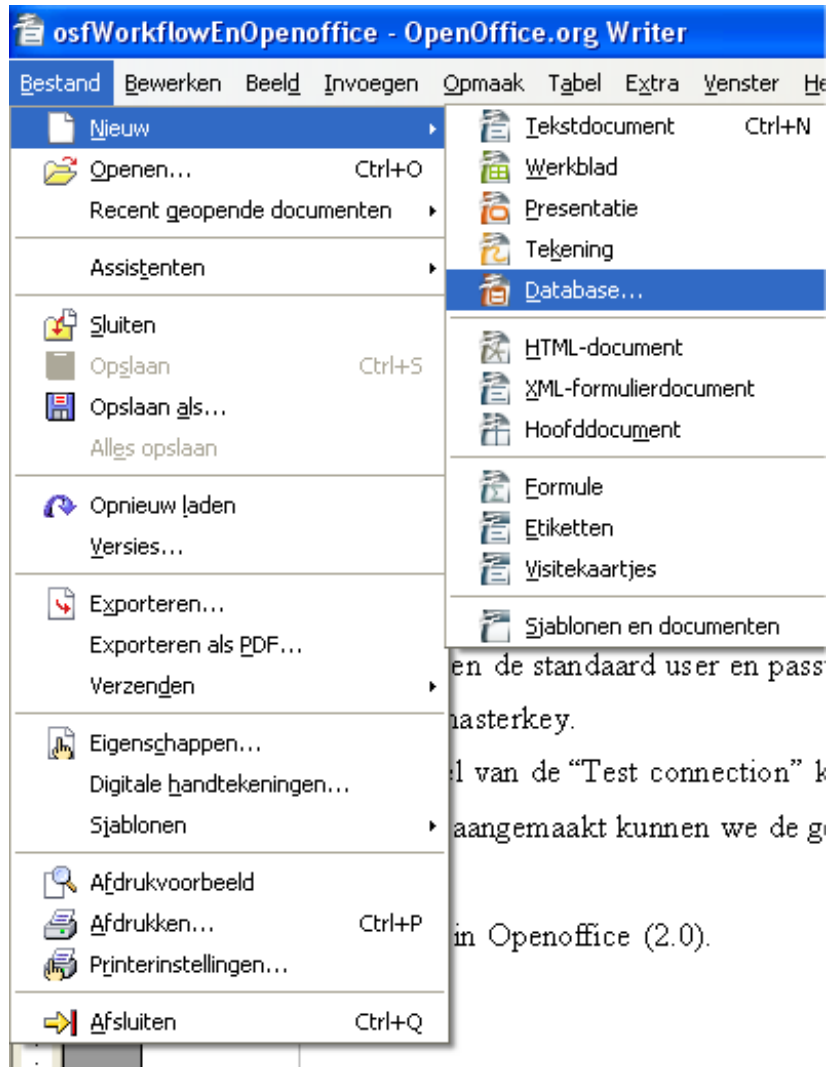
osfWorkflowEnOpenoffice - OpenOffice.org Writer

Bestand Bewerken Beeld Invoegen Opmaak Tabel Extra Venster He

Nieuw
Openen... Ctrl+O
Recent geopende documenten
Assistenten
Sluiten
Opslaan Ctrl+S
Opslaan als...
Alles opslaan
Opnieuw laden
Versies...
Exporteren...
Exporteren als PDF...
Verzenden
Eigenschappen...
Digitale handtekeningen...
Sjablonen
Afdrukvoorbeeld
Afdrukken... Ctrl+P
Printerinstellingen...
Afsluiten Ctrl+Q

Tekstdocument Ctrl+N
Werkblad
Presentatie
Tekening
Database...
HTML-document
XML-formulierdocument
Hoofddocument
Formule
Etiketten
Visitekaartjes
Sjablonen en documenten

en de standaard user en pass
nasterkey.
el van de "Test connection" k
aangemaakt kunnen we de g
in Openoffice (2.0).